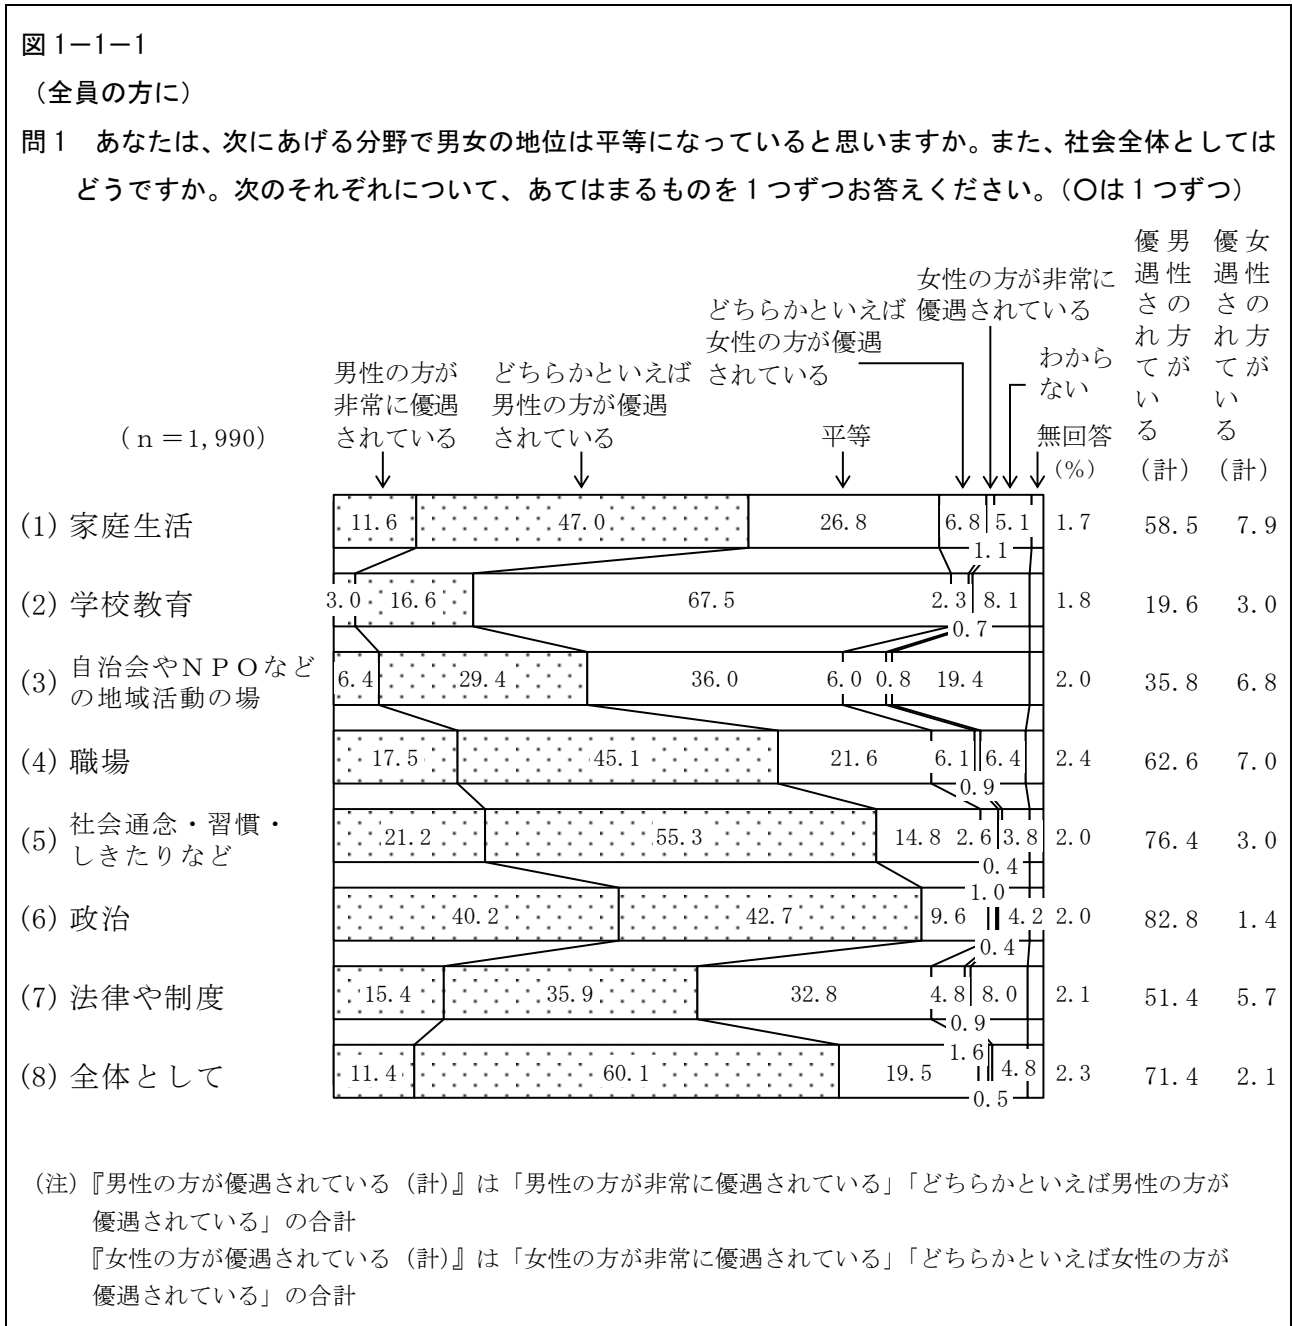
図1−1−1

（全員の方に）

問1　あなたは、次にあげる分野で男女の地位は平等になっていると思いますか。また、社会全体としてはどうですか。次のそれぞれについて、あてはまるものを1つずつお答えください。（○は1つずつ）

（n＝1,990）

男性の方が非常に優遇されている
どちらかといえば男性の方が優遇されている
平等
どちらかといえば女性の方が優遇されている
女性の方が非常に優遇されている
わからない
無回答
（%）
男性の方が優遇されている（計）
女性の方が優遇されている（計）

| | 男性の方が非常に優遇されている | どちらかといえば男性の方が優遇されている | 平等 | どちらかといえば女性の方が優遇されている | 女性の方が非常に優遇されている | わからない | 無回答 | 男性の方が優遇されている（計） | 女性の方が優遇されている（計） |
|---|---|---|---|---|---|---|---|---|---|
| (1) 家庭生活 | 11.6 | 47.0 | 26.8 | 6.8 | 1.1 | 5.1 | 1.7 | 58.5 | 7.9 |
| (2) 学校教育 | 3.0 | 16.6 | 67.5 | 2.3 | 0.7 | 8.1 | 1.8 | 19.6 | 3.0 |
| (3) 自治会やＮＰＯなどの地域活動の場 | 6.4 | 29.4 | 36.0 | 6.0 | 0.8 | 19.4 | 2.0 | 35.8 | 6.8 |
| (4) 職場 | 17.5 | 45.1 | 21.6 | 6.1 | 0.9 | 6.4 | 2.4 | 62.6 | 7.0 |
| (5) 社会通念・習慣・しきたりなど | 21.2 | 55.3 | 14.8 | 2.6 | 0.4 | 3.8 | 2.0 | 76.4 | 3.0 |
| (6) 政治 | 40.2 | 42.7 | 9.6 | 1.0 | 0.4 | 4.2 | 2.0 | 82.8 | 1.4 |
| (7) 法律や制度 | 15.4 | 35.9 | 32.8 | 4.8 | 0.9 | 8.0 | 2.1 | 51.4 | 5.7 |
| (8) 全体として | 11.4 | 60.1 | 19.5 | 1.6 | 0.5 | 4.8 | 2.3 | 71.4 | 2.1 |

（注）『男性の方が優遇されている（計）』は「男性の方が非常に優遇されている」「どちらかといえば男性の方が優遇されている」の合計
『女性の方が優遇されている（計）』は「女性の方が非常に優遇されている」「どちらかといえば女性の方が優遇されている」の合計